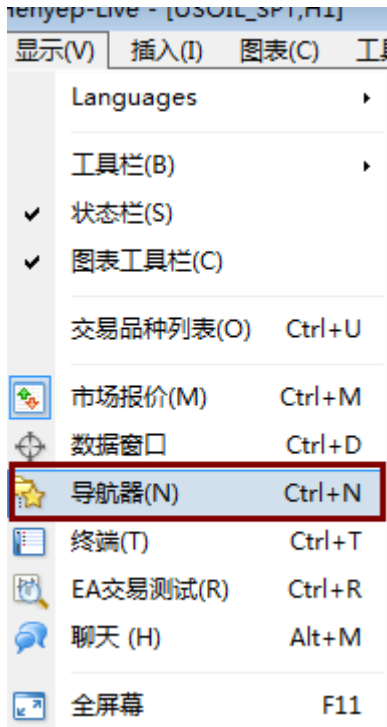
henyep-Live - [USOIL_SPT,H1]
显示(V) 插入(I) 图表(C) 工具

Languages
工具栏(B)
状态栏(S)
图表工具栏(C)
交易品种列表(O) Ctrl+U
市场报价(M) Ctrl+M
数据窗口 Ctrl+D
导航器(N) Ctrl+N
终端(T) Ctrl+T
EA交易测试(R) Ctrl+R
聊天 (H) Alt+M
全屏幕 F11